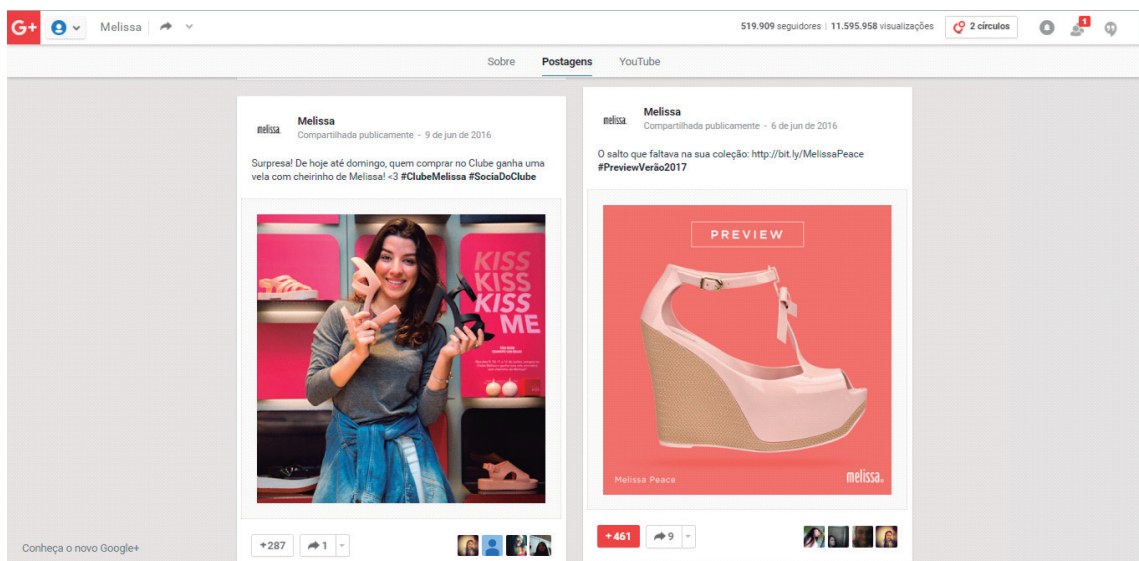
G+ Melissa

519.909 seguidores | 11.595.958 visualizações 2 círculos 1

Sobre Postagens YouTube

melissa
Melissa
Compartilhada publicamente - 9 de jun de 2016

Surpresa! De hoje até domingo, quem comprar no Clube ganha uma vela com cheirinho de Melissa! <3 #ClubeMelissa #SociaDoClube

KISS KISS KISS ME

+287 1

melissa
Melissa
Compartilhada publicamente - 6 de jun de 2016

O salto que faltava na sua coleção: http://bit.ly/MelissaPeace #PreviewVerão2017

PREVIEW

Melissa Peace

melissa

+461 9

Conheça o novo Google+